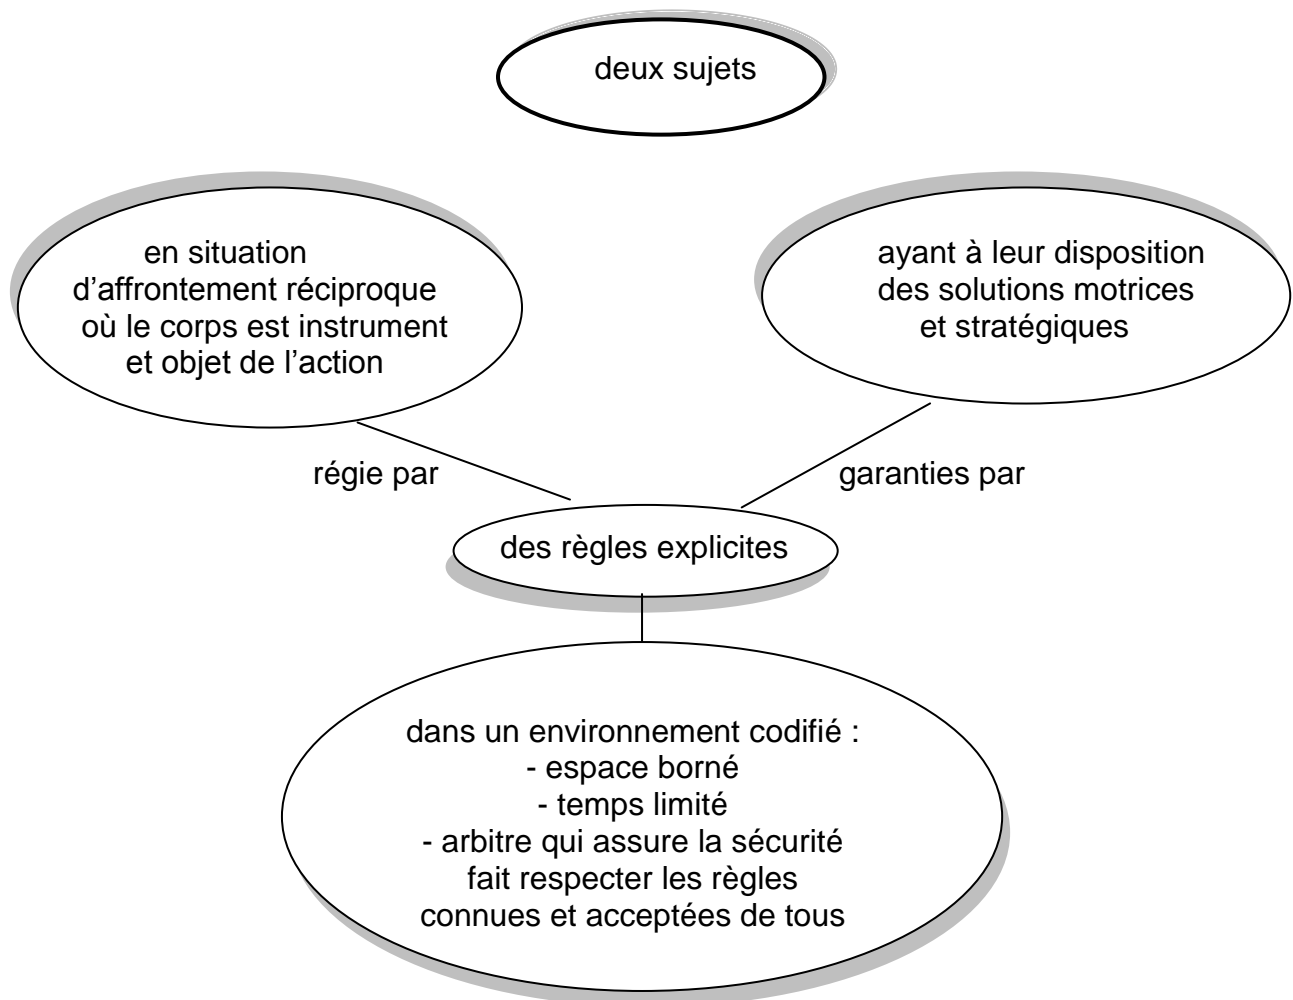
deux sujets

en situation d’affrontement réciproque où le corps est instrument et objet de l’action

ayant à leur disposition des solutions motrices et stratégiques

régie par

garanties par

des règles explicites

dans un environnement codifié :
- espace borné
- temps limité
- arbitre qui assure la sécurité
fait respecter les règles
connues et acceptées de tous